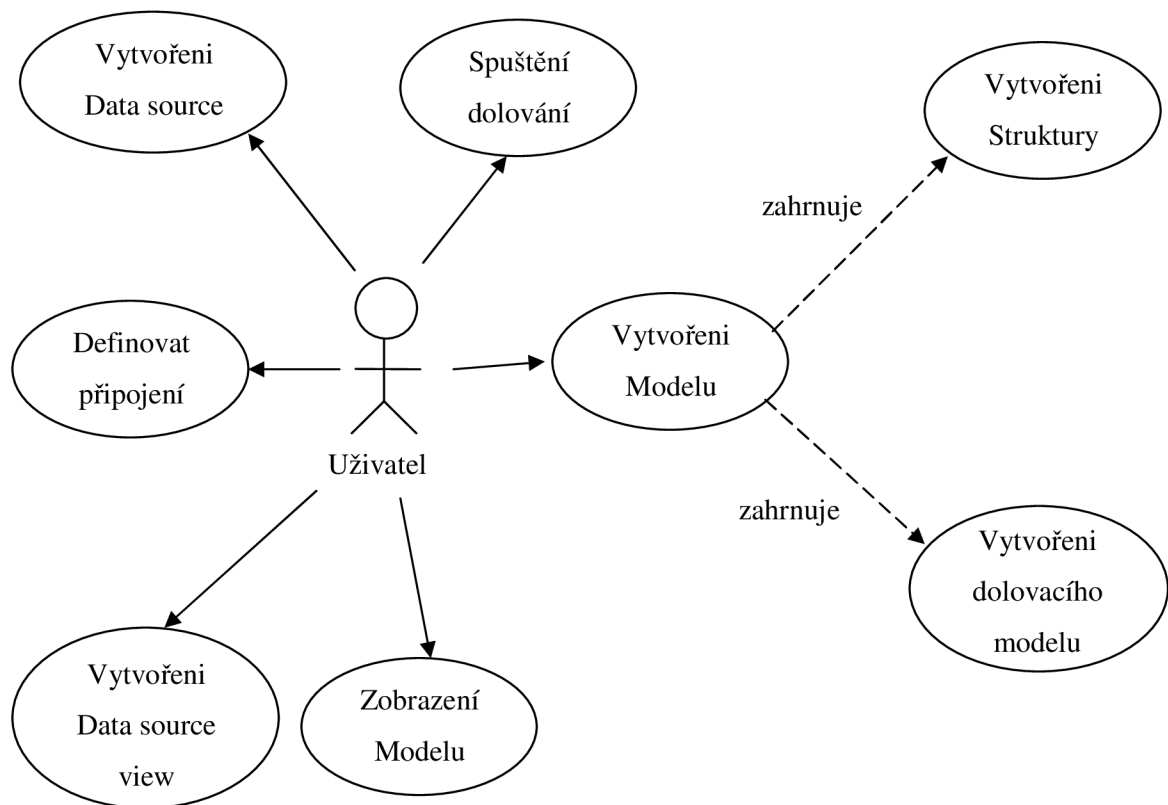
Vytvořeni Data source

Spuštění dolování

Vytvořeni Struktury

zahrnuje

Definovat připojení

Vytvořeni Modelu

Uživatel

zahrnuje

Vytvořeni dolovacího modelu

Vytvořeni Data source view

Zobrazení Modelu